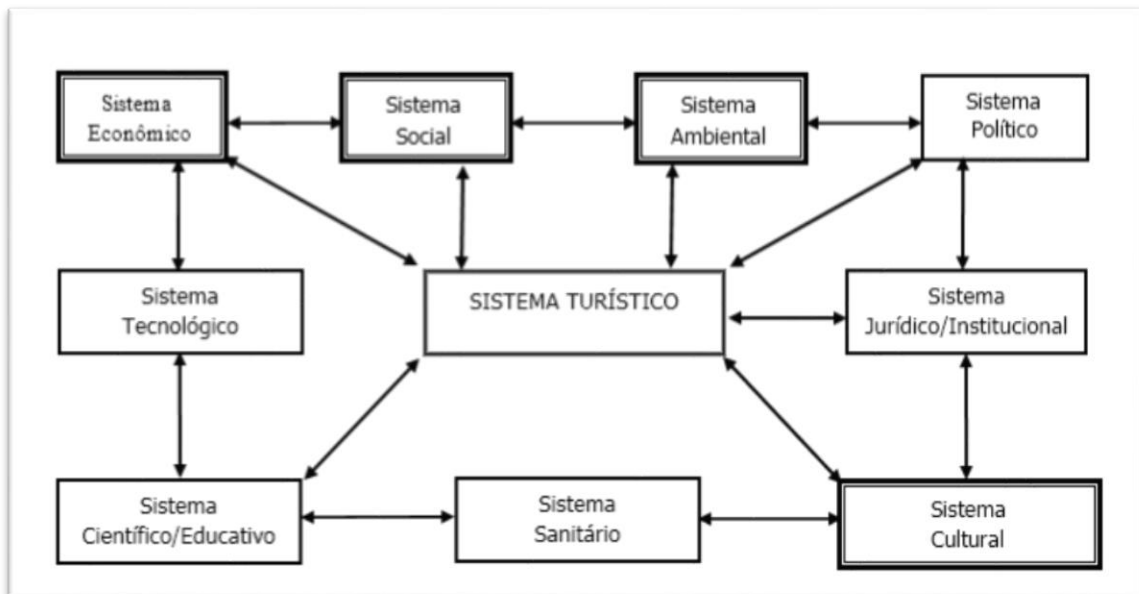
Sistema Econômico

Sistema Social

Sistema Ambiental

Sistema Político

Sistema Tecnológico

SISTEMA TURÍSTICO

Sistema Jurídico/Institucional

Sistema Científico/Educativo

Sistema Sanitário

Sistema Cultural